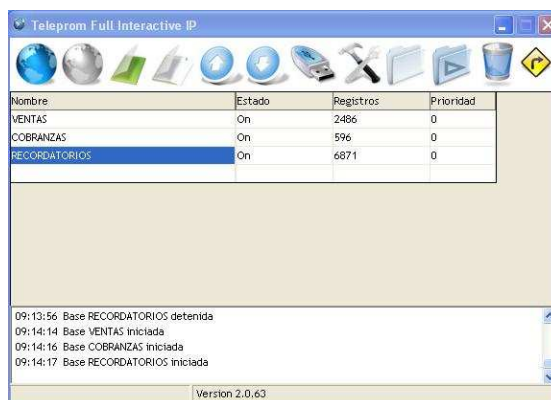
Teleprom Full Interactive IP

| Nombre | Estado | Registros | Prioridad |
|---|---|---|---|
| VENTAS | On | 2486 | 0 |
| COBRANZAS | On | 596 | 0 |
| RECORDATORIOS | On | 6871 | 0 |

09:13:56 Base RECORDATORIOS detenida
09:14:14 Base VENTAS iniciada
09:14:16 Base COBRANZAS iniciada
09:14:17 Base RECORDATORIOS iniciada

Version 2.0.63